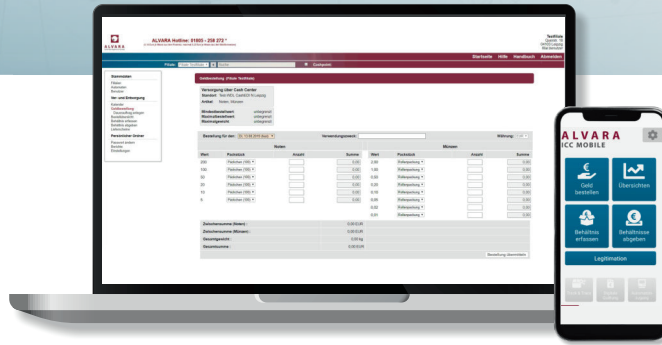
ALVARA

ALVARA Hotline: 01805 - 258 272 *

Startseite Hilfe Handbuch Abmelden

Filiale

Geldbestellung (Filiale: Testfiliale)

Versorgung über Cash Center

Noten

Münzen

Bestellung für den:

Verwendungszweck:

Währung:

Wert

Packstück

Anzahl

Summe

200

100

50

20

10

5

2,00

1,00

0,50

0,20

0,10

0,05

0,02

0,01

Zwischensumme (Noten):

Zwischensumme (Münzen):

Gesamtgewicht:

Gesamtsumme:

ALVARA
ICC MOBILE

Geld bestellen

Übersichten

Behältnis erfassen

Behältnisse abgeben

Legitimation